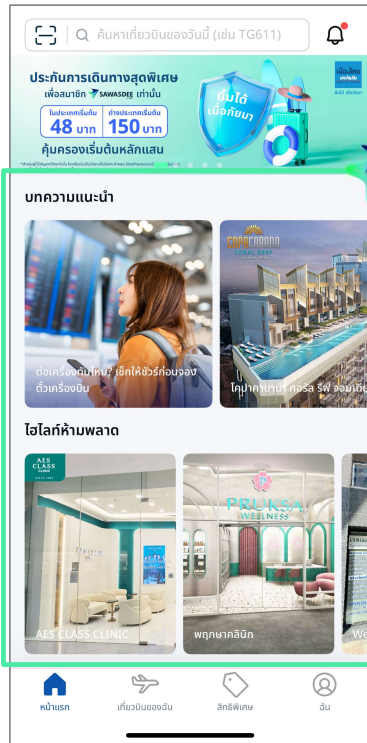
ค้นหาเที่ยวบินของวันนี้ (เช่น TG611)

ประกันการเดินทางสุดพิเศษ
เพื่อสมาชิก SAWASDEE เท่านั้น
ในประเทศเริ่มต้น 48 บาท
ต่างประเทศเริ่มต้น 150 บาท
คุ้มครองเริ่มต้นหลักแสน
ขึ้นได้ เมื่อภัยมา
เมืองไทยประกันภัย

บทความแนะนำ

ต่อเครื่องบินไหม? เช็กให้ชัวร์ก่อนจองตั๋วเครื่องบิน

COPACABANA
โคปาคาบาน่า คอรัล รีฟ จอมเทียน

ไฮไลท์ห้ามพลาด

AES CLASS CLINIC
AES CLASS CLINIC

PRUKSA WELLNESS
พฤกษาคลินิก

We

หน้าแรก
เที่ยวบินของฉัน
สิทธิพิเศษ
ฉัน